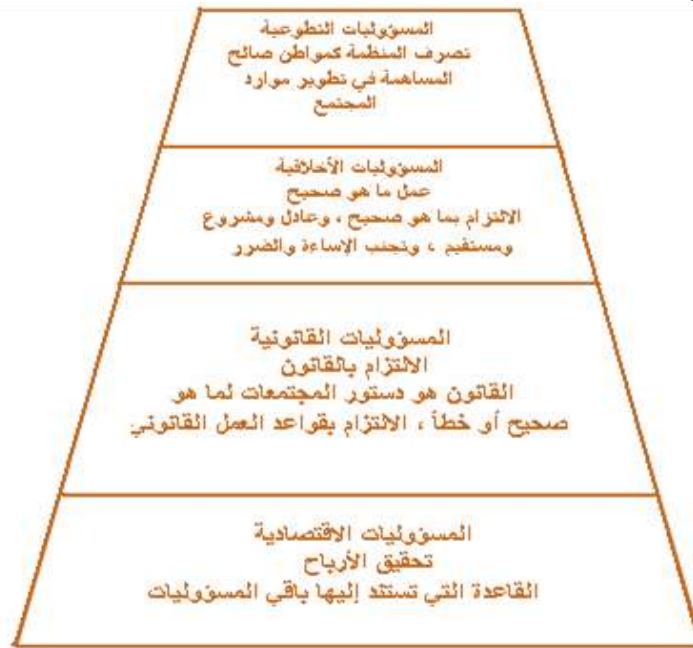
المسؤوليات التطوعية
تصرف المنظمة كمواطن صالح
المساهمة في تطوير موارد
المجتمع

المسؤوليات الأخلاقية
عمل ما هو صحيح
الالتزام بما هو صحيح ، وعادل ومشروع
ومستقيم ، وتجنب الإساءة والضرر

المسؤوليات القانونية
الالتزام بالقانون
القانون هو دستور المجتمعات لما هو
صحيح أو خطأ ، الالتزام بقواعد العمل القانوني

المسؤوليات الاقتصادية
تحقيق الأرباح
القاعدة التي تستند إليها باقي المسؤوليات